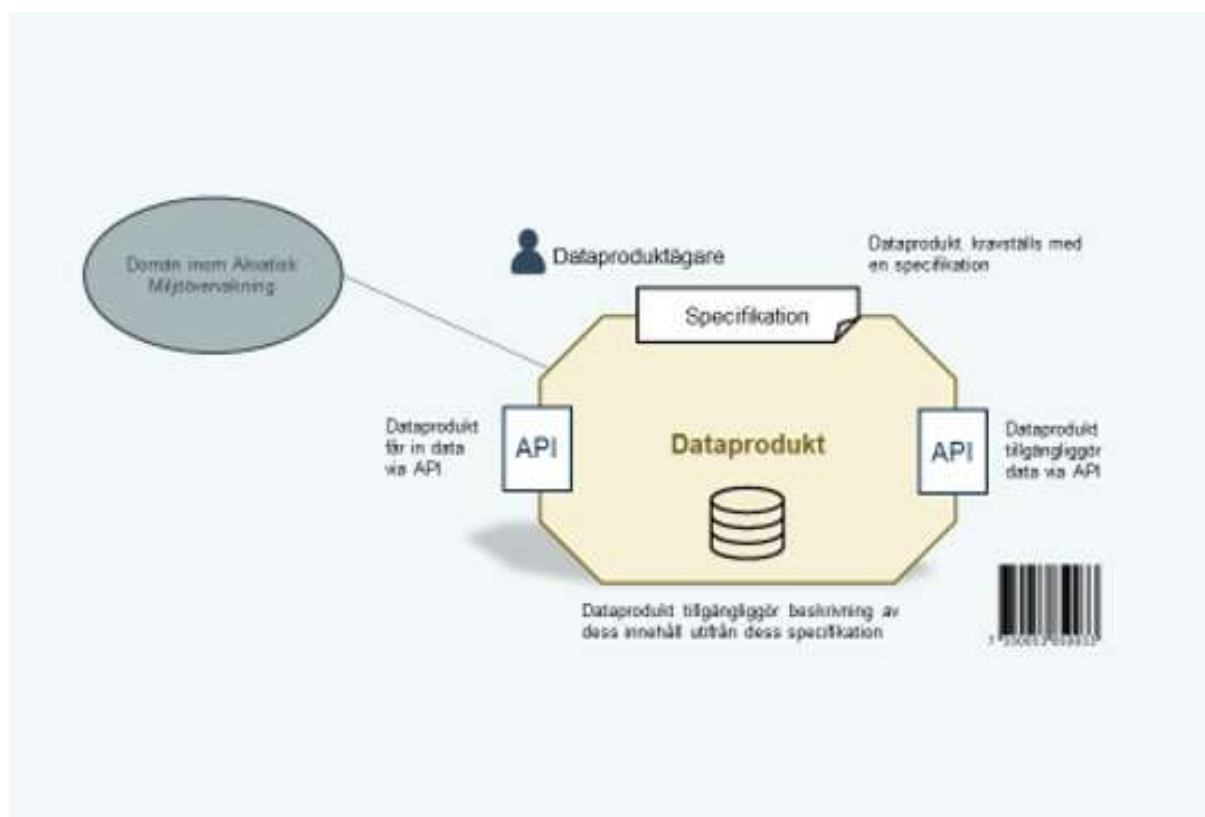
Domän inom Akvatisk Miljöövervakning

Dataproduktägare

Dataprodukt kravställs med en specifikation

Specifikation

Dataprodukt får in data via API

API

Dataprodukt

API

Dataprodukt tillgängliggör data via API

Dataprodukt tillgängliggör beskrivning av dess innehåll utifrån dess specifikation

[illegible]